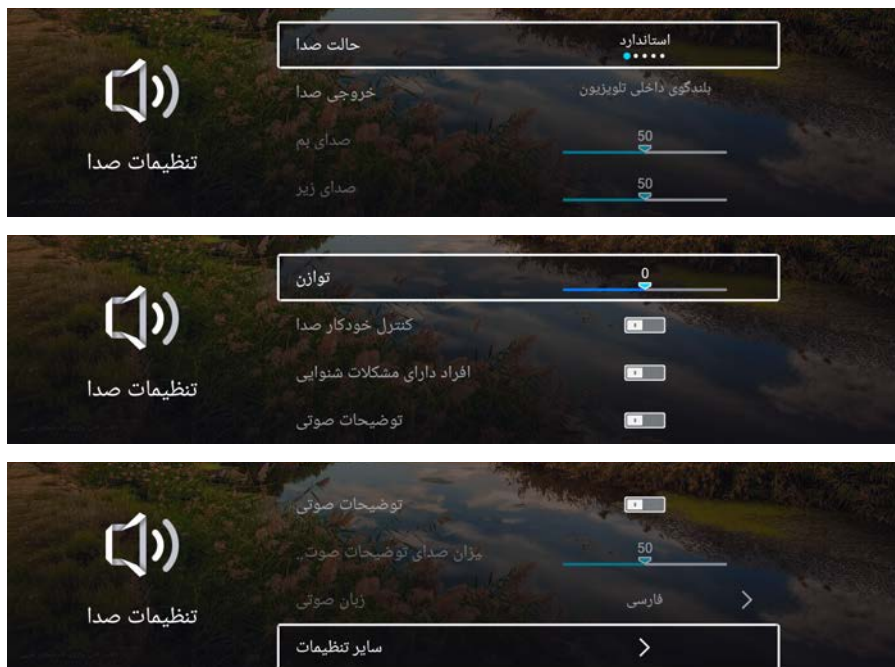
حالت صدا
استاندارد
خروجی صدا
بلندگوی داخلی تلویزیون
صدای بم
50
صدای زیر
50
تنظیمات صدا

توازن
0
کنترل خودکار صدا
افراد دارای مشکلات شنوایی
توضیحات صوتی
تنظیمات صدا

توضیحات صوتی
میزان صدای توضیحات صوت..
50
زبان صوتی
فارسی
سایر تنظیمات
تنظیمات صدا